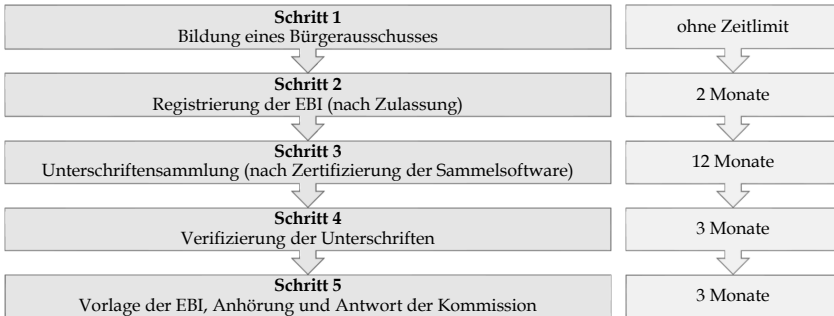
**Schritt 1**
Bildung eines Bürgerausschusses

ohne Zeitlimit

**Schritt 2**
Registrierung der EBI (nach Zulassung)

2 Monate

**Schritt 3**
Unterschriftensammlung (nach Zertifizierung der Sammelsoftware)

12 Monate

**Schritt 4**
Verifizierung der Unterschriften

3 Monate

**Schritt 5**
Vorlage der EBI, Anhörung und Antwort der Kommission

3 Monate